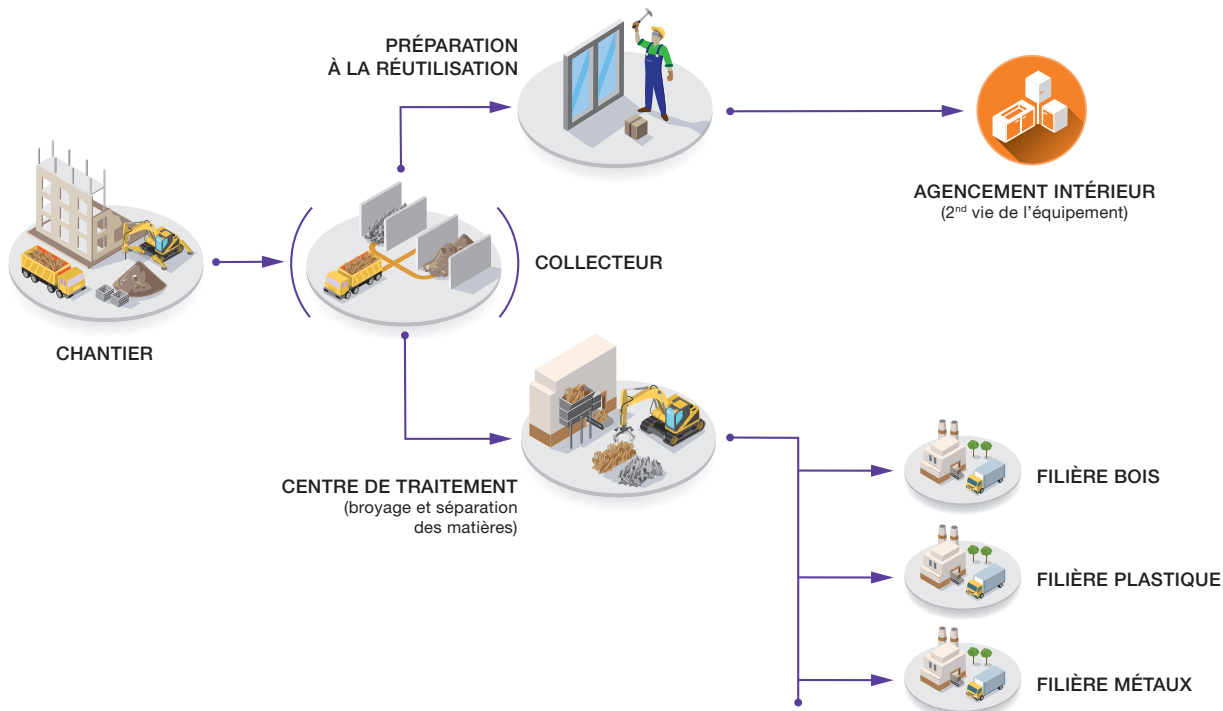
PRÉPARATION À LA RÉUTILISATION

AGENCEMENT INTÉRIEUR
(2$^{nd}$ vie de l'équipement)

COLLECTEUR

CHANTIER

CENTRE DE TRAITEMENT
(broyage et séparation des matières)

FILIÈRE BOIS

FILIÈRE PLASTIQUE

FILIÈRE MÉTAUX